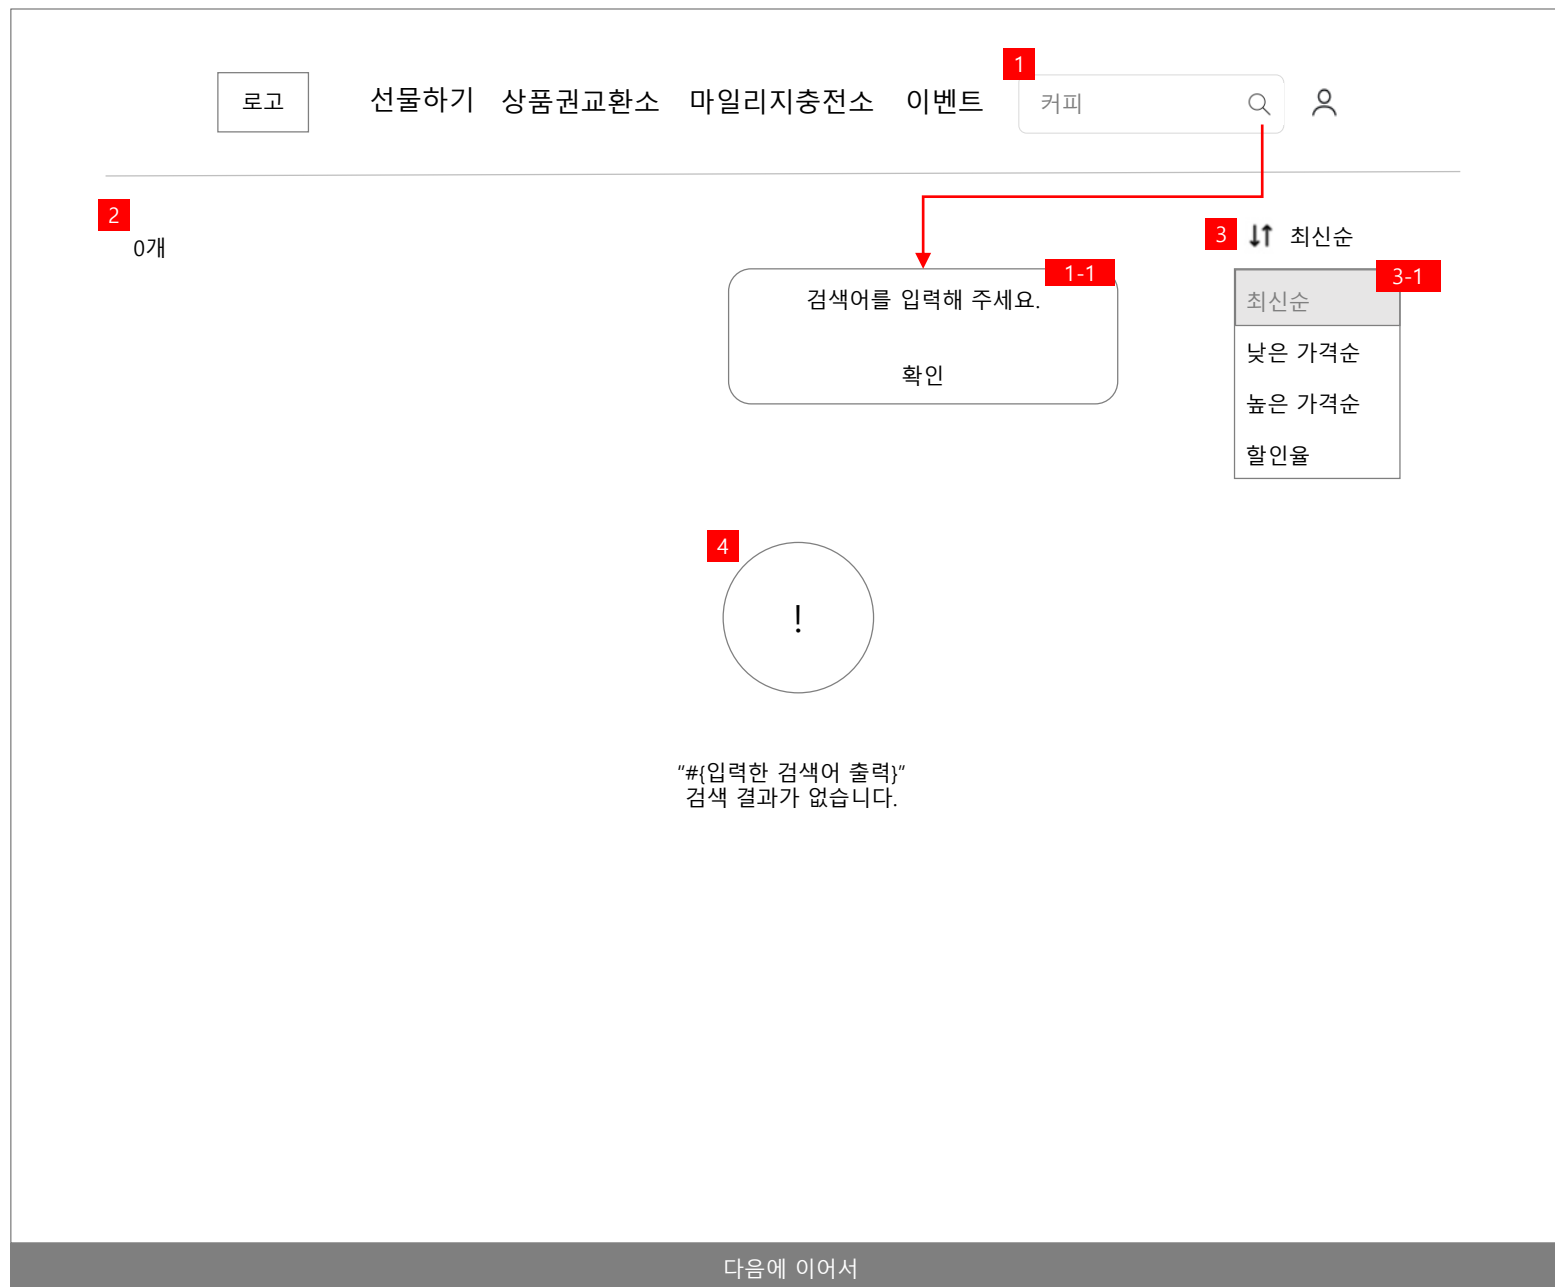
로고

선물하기 상품권교환소 마일리지충전소 이벤트

1

커피

2

0개

3 최신순

1-1

검색어를 입력해 주세요.

확인

3-1

최신순

낮은 가격순

높은 가격순

할인율

4

!

“#{입력한 검색어 출력}”
검색 결과가 없습니다.

다음에 이어서